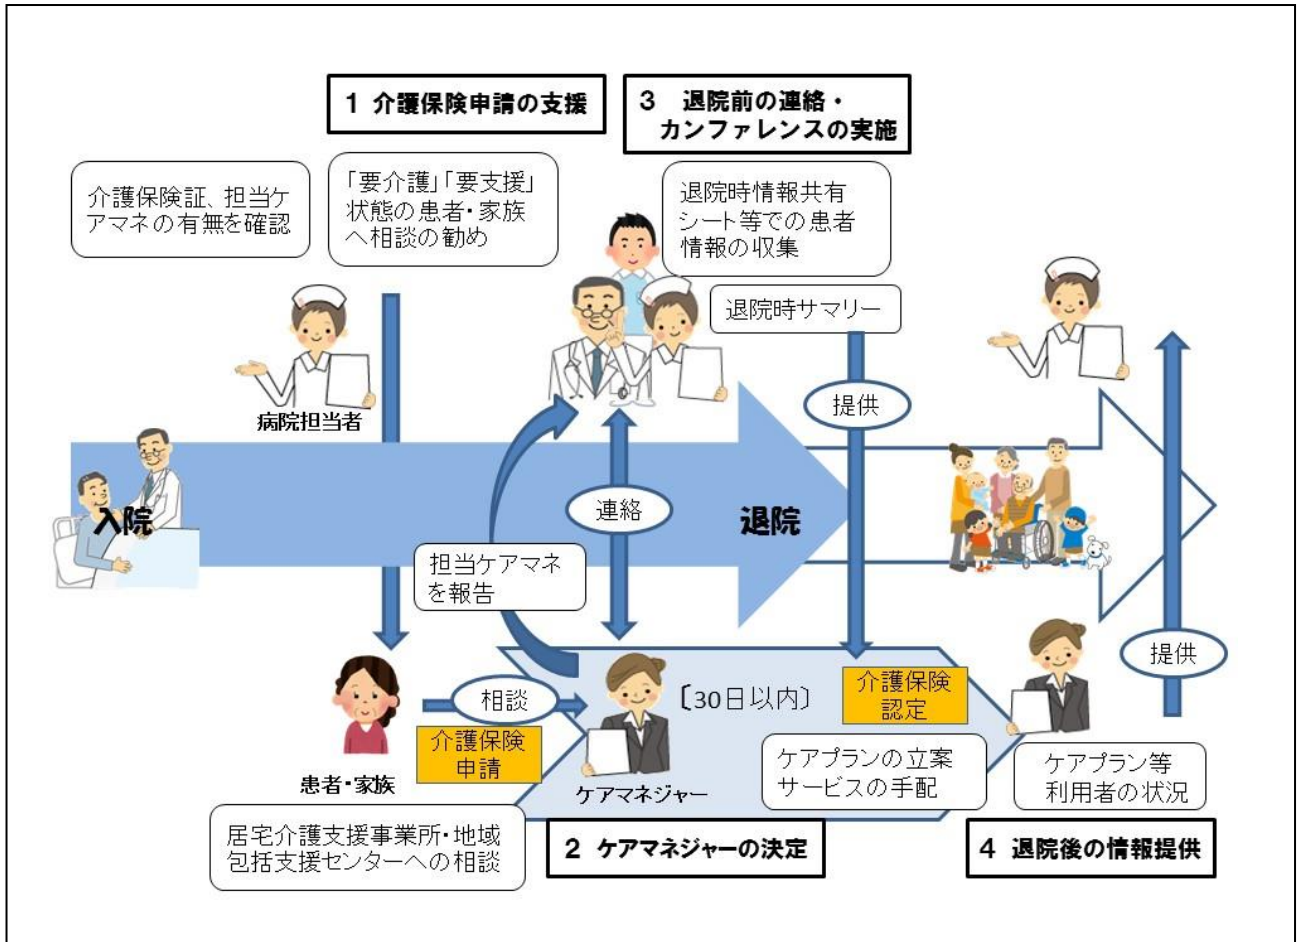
1 介護保険申請の支援

3 退院前の連絡・カンファレンスの実施

介護保険証、担当ケアマネの有無を確認

「要介護」「要支援」状態の患者・家族へ相談の勧め

退院時情報共有シート等での患者情報の収集

退院時サマリー

病院担当者

提供

入院

連絡

退院

担当ケアマネを報告

提供

相談

〔30日以内〕

介護保険認定

介護保険申請

患者・家族

ケアマネジャー

ケアプランの立案
サービスの手配

ケアプラン等
利用者の状況

居宅介護支援事業所・地域包括支援センターへの相談

2 ケアマネジャーの決定

4 退院後の情報提供